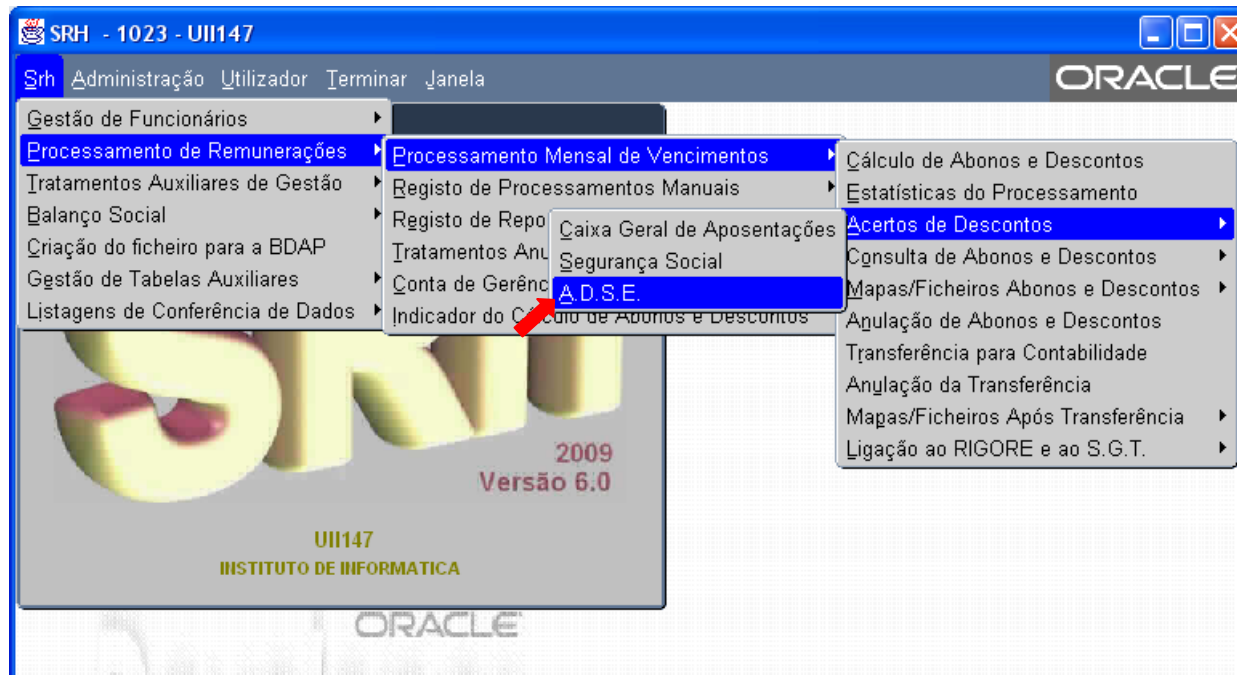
SRH - 1023 - UII147

Srh Administração Utilizador Terminar Janela

ORACLE

Gestão de Funcionários
Processamento de Remunerações
Tratamentos Auxiliares de Gestão
Balanço Social
Criação do ficheiro para a BDAP
Gestão de Tabelas Auxiliares
Listagens de Conferência de Dados

Processamento Mensal de Vencimentos
Registo de Processamentos Manuais
Registo de Repo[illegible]
Tratamentos Anu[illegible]
Conta de Gerênc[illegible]
Indicador do C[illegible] de Abonos e Descontos

Caixa Geral de Aposentações
Segurança Social
A.D.S.E.

Cálculo de Abonos e Descontos
Estatísticas do Processamento
Acertos de Descontos
Consulta de Abonos e Descontos
Mapas/Ficheiros Abonos e Descontos
Anulação de Abonos e Descontos
Transferência para Contabilidade
Anulação da Transferência
Mapas/Ficheiros Após Transferência
Ligação ao RIGORE e ao S.G.T.

2009
Versão 6.0

UII147
INSTITUTO DE INFORMATICA

ORACLE